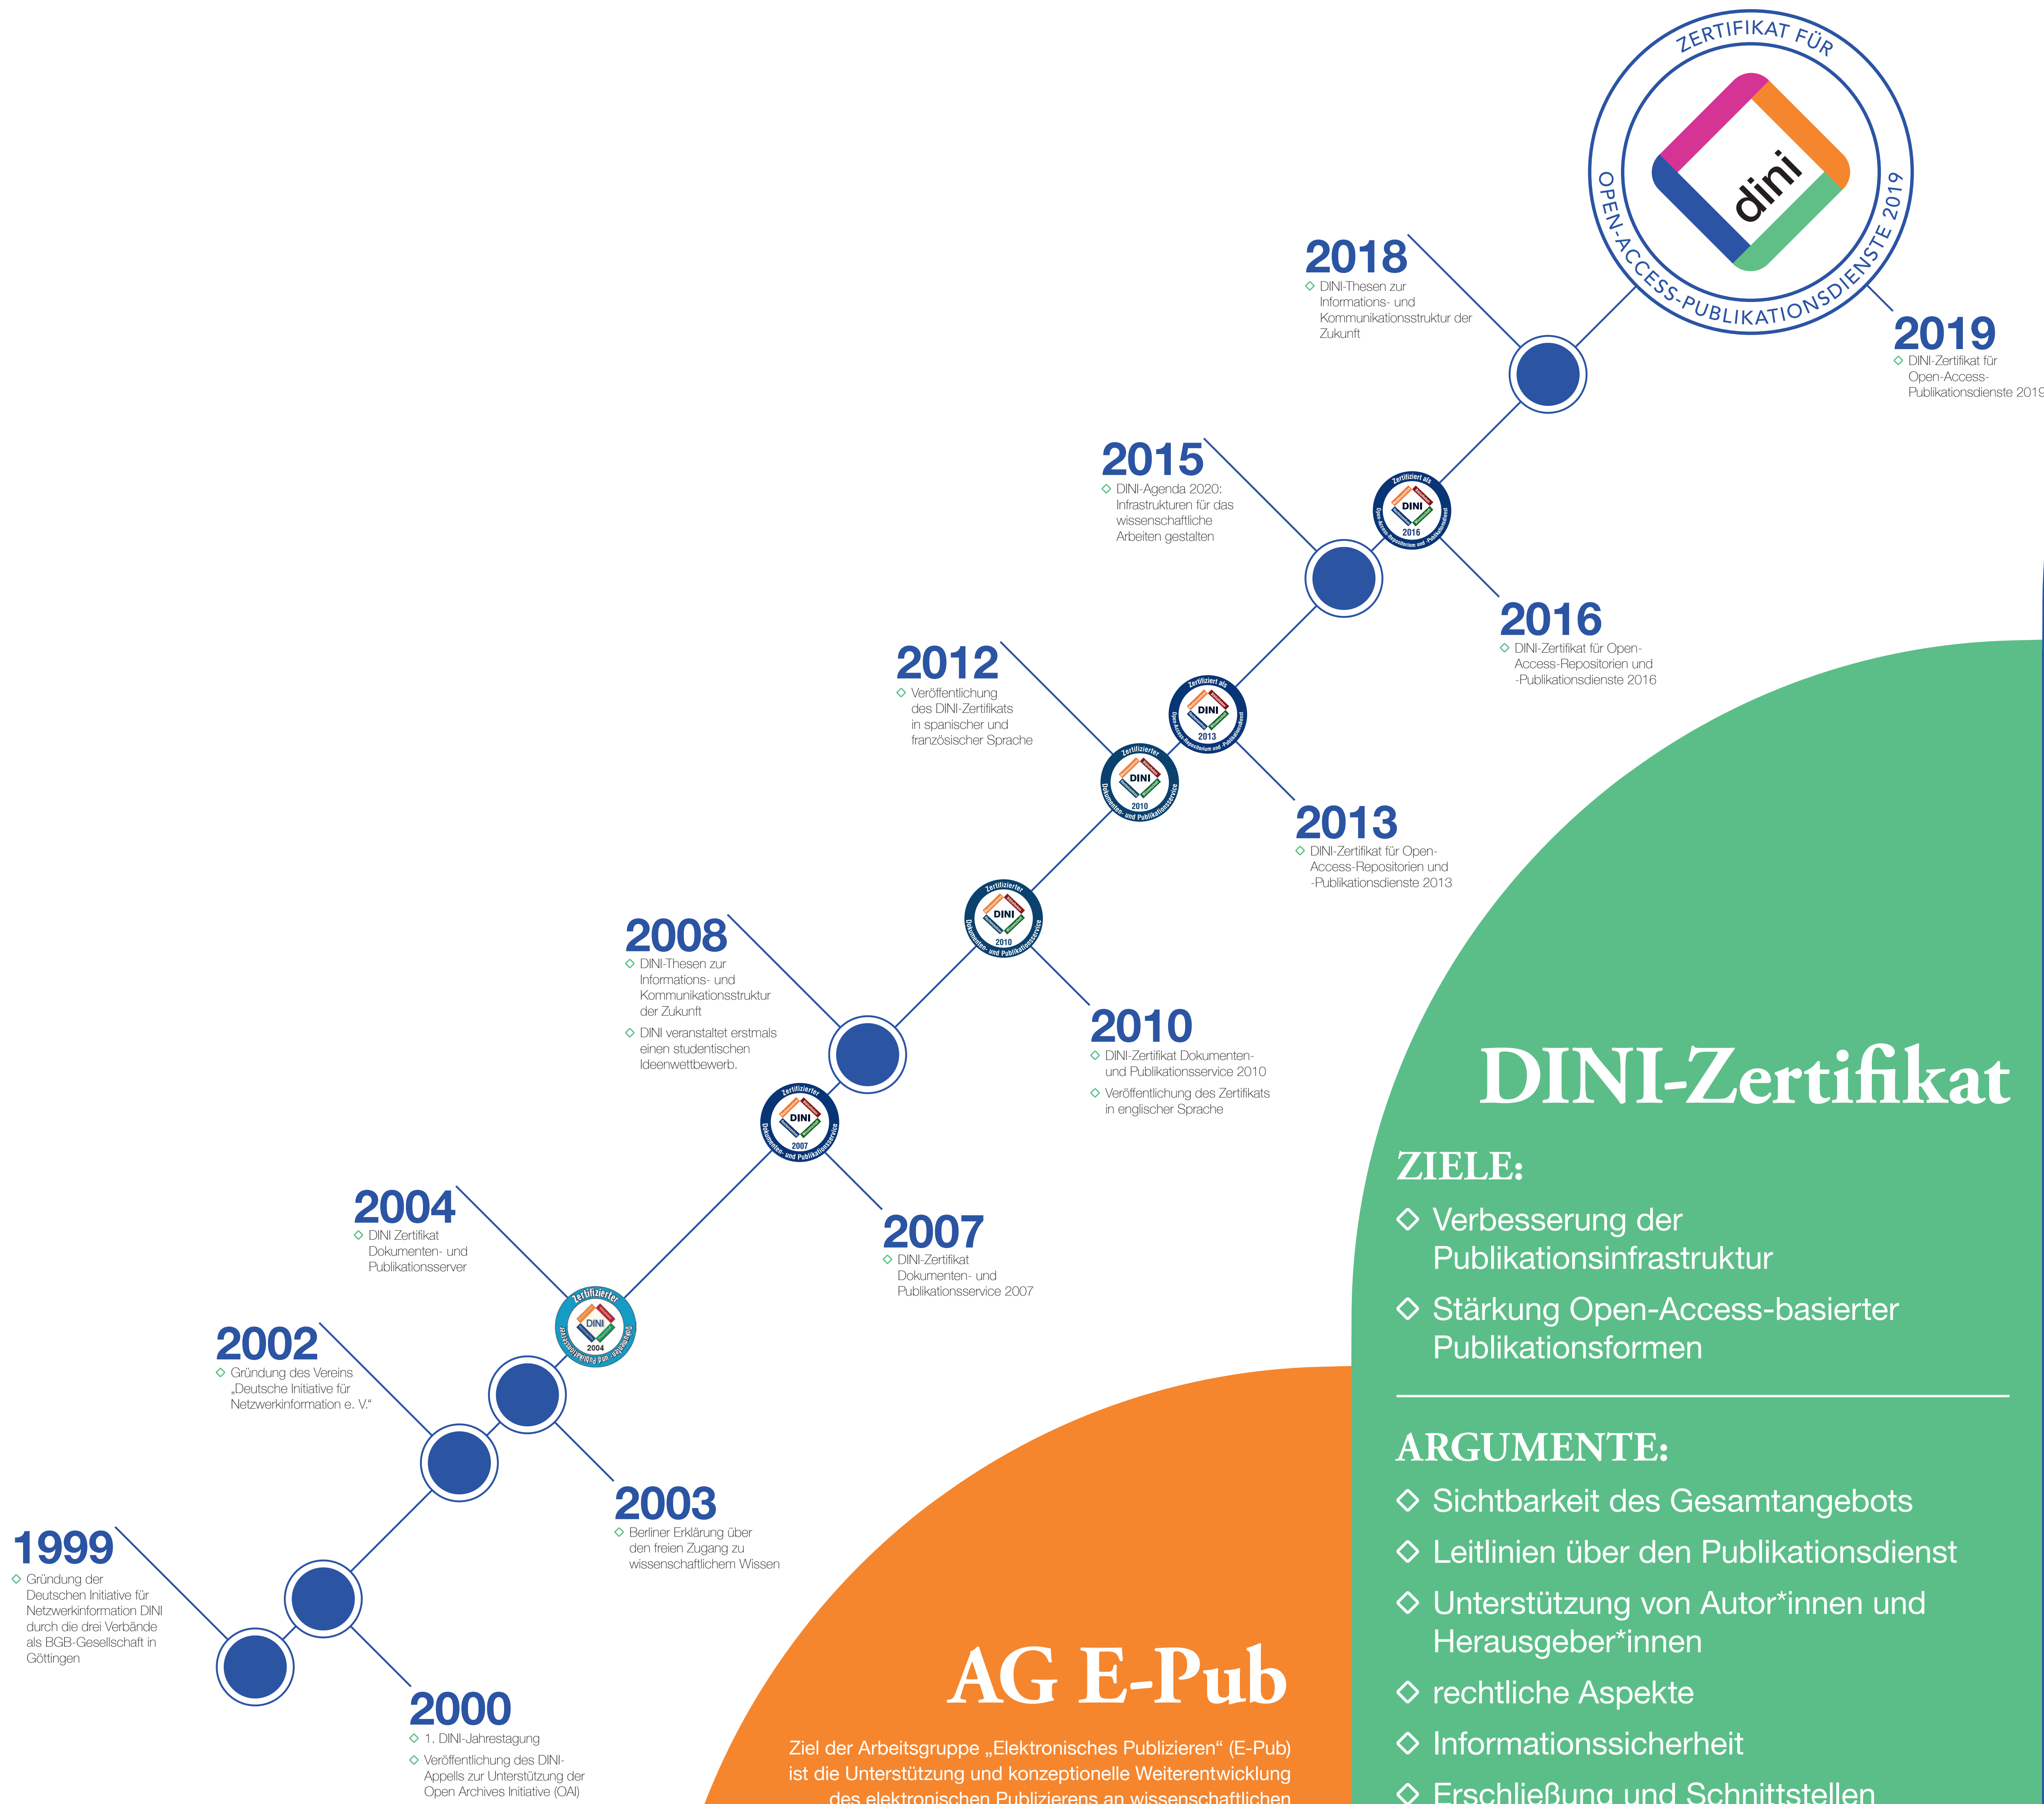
ZERTIFIKAT FÜR OPEN-ACCESS-PUBLIKATIONSDIENSTE 2019

dini

2018
DINI-Thesen zur Informations- und Kommunikationsstruktur der Zukunft

2019
DINI-Zertifikat für Open-Access-Publikationsdienste 2019

2015
DINI-Agenda 2020: Infrastrukturen für das wissenschaftliche Arbeiten gestalten

Zertifiziert als DINI 2016 Open-Access-Repositorium und -Publikationsdienst

2016
DINI-Zertifikat für Open-Access-Repositorien und -Publikationsdienste 2016

2012
Veröffentlichung des DINI-Zertifikats in spanischer und französischer Sprache

Zertifiziert als DINI 2013 Open-Access-Repositorium und -Publikationsdienst

Zertifizierter DINI 2010 Dokumenten- und Publikationsservice

2013
DINI-Zertifikat für Open-Access-Repositorien und -Publikationsdienste 2013

Zertifizierter DINI 2010 Dokumenten- und Publikationsservice

2008
DINI-Thesen zur Informations- und Kommunikationsstruktur der Zukunft
DINI veranstaltet erstmals einen studentischen Ideenwettbewerb.

2010
DINI-Zertifikat Dokumenten- und Publikationsservice 2010
Veröffentlichung des Zertifikats in englischer Sprache

Zertifizierter DINI 2007 Dokumenten- und Publikationsservice

DINI-Zertifikat

ZIELE:
Verbesserung der Publikationsinfrastruktur
Stärkung Open-Access-basierter Publikationsformen

2004
DINI Zertifikat Dokumenten- und Publikationsserver

2007
DINI-Zertifikat Dokumenten- und Publikationsservice 2007

Zertifizierter DINI 2004 Dokumenten- und Publikationsserver

2002
Gründung des Vereins „Deutsche Initiative für Netzwerkinformation e. V.“

ARGUMENTE:
Sichtbarkeit des Gesamtangebots
Leitlinien über den Publikationsdienst
Unterstützung von Autor*innen und Herausgeber*innen
rechtliche Aspekte
Informationssicherheit
Erschließung und Schnittstellen

2003
Berliner Erklärung über den freien Zugang zu wissenschaftlichem Wissen

1999
Gründung der Deutschen Initiative für Netzwerkinformation DINI durch die drei Verbände als BGB-Gesellschaft in Göttingen

2000
1. DINI-Jahrestagung
Veröffentlichung des DINI-Appells zur Unterstützung der Open Archives Initiative (OAI)

AG E-Pub

Ziel der Arbeitsgruppe „Elektronisches Publizieren“ (E-Pub) ist die Unterstützung und konzeptionelle Weiterentwicklung des elektronischen Publizierens an wissenschaftlichen